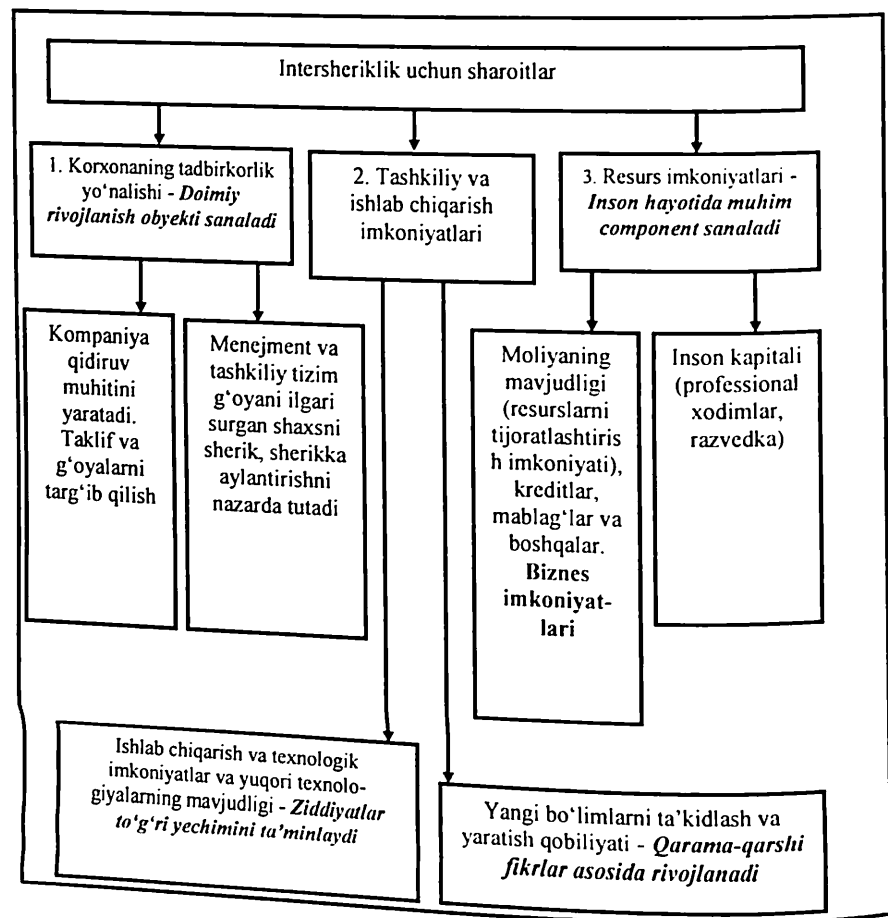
Intersheriklik uchun sharoitlar

1. Korxonaning tadbirkorlik yo'nalishi - *Doimiy rivojlanish obyekti sanaladi*

2. Tashkiliy va ishlab chiqarish imkoniyatlari

3. Resurs imkoniyatlari - *Inson hayotida muhim component sanaladi*

Kompaniya qidiruv muhitini yaratadi. Taklif va g'oyalarni targ'ib qilish

Menejment va tashkiliy tizim g'oyani ilgari surgan shaxsni sherik, sherikka aylantirishni nazarda tutadi

Moliyaning mavjudligi (resurslarni tijoratlashtirish imkoniyati), kreditlar, mablag'lar va boshqalar. **Biznes imkoniyatlari**

Inson kapitali (professional xodimlar, razvedka)

Ishlab chiqarish va texnologik imkoniyatlar va yuqori texnologiyalarning mavjudligi - *Ziddiyatlar to'g'ri yechimini ta'minlaydi*

Yangi bo'limlarni ta'kidlash va yaratish qobiliyati - *Qarama-qarshi fikrlar asosida rivojlanadi*